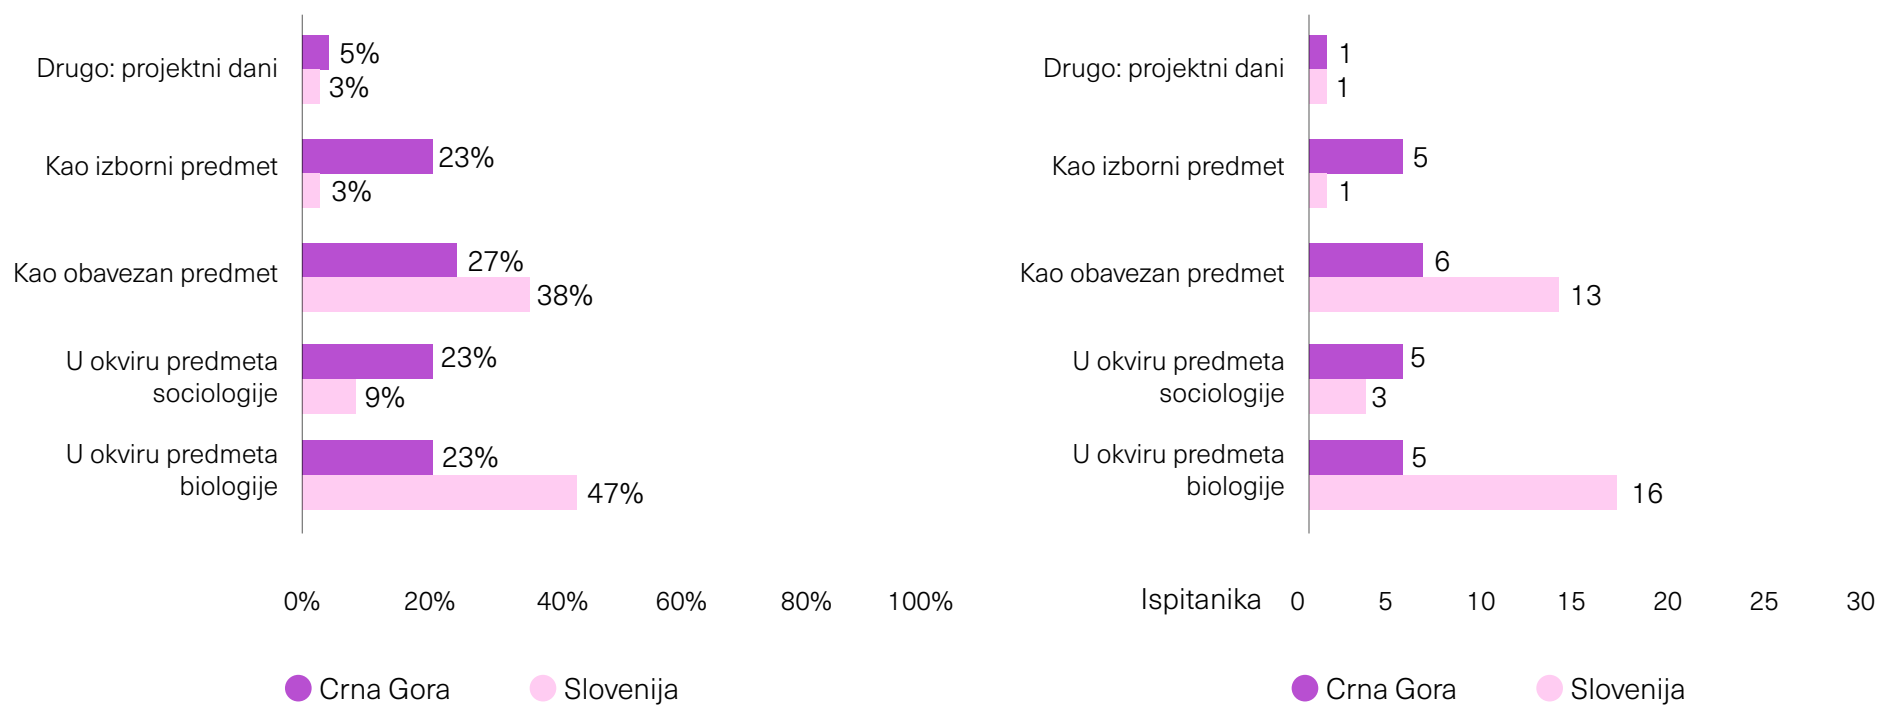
Drugo: projektni dani
5%
3%
Kao izborni predmet
23%
3%
Kao obavezan predmet
27%
38%
U okviru predmeta sociologije
23%
9%
U okviru predmeta biologije
23%
47%

0% 20% 40% 60% 80% 100%

Crna Gora Slovenija

Drugo: projektni dani
1
1
Kao izborni predmet
5
1
Kao obavezan predmet
6
13
U okviru predmeta sociologije
5
3
U okviru predmeta biologije
5
16

Ispitanika 0 5 10 15 20 25 30

Crna Gora Slovenija